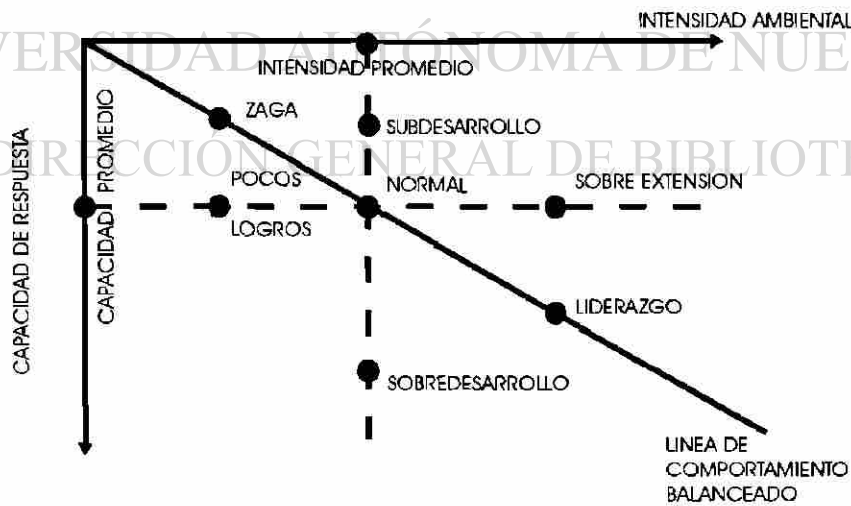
VERSIDAD AUTÓNOMA DE NUE
DIRECCIÓN GENERAL DE BIBLIOTE

INTENSIDAD AMBIENTAL
INTENSIDAD PROMEDIO
CAPACIDAD DE RESPUESTA
CAPACIDAD PROMEDIO
ZAGA
SUBDESARROLLO
POCOS LOGROS
NORMAL
SOBRE EXTENSION
LIDERAZGO
SOBREDESARROLLO
LINEA DE COMPORTAMIENTO BALANCEADO